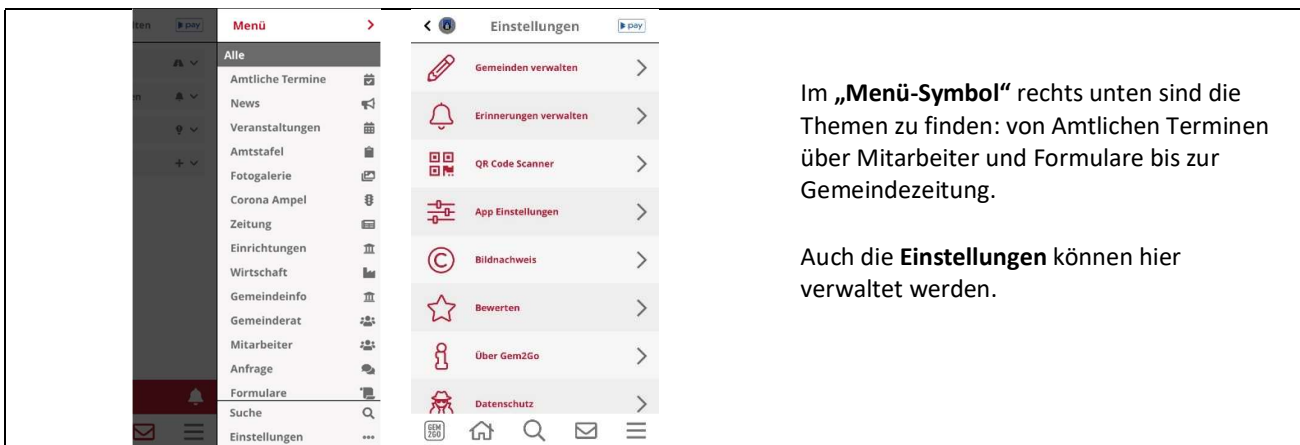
Menü

Alle

Amtliche Termine

News

Veranstaltungen

Amtstafel

Fotogalerie

Corona Ampel

Zeitung

Einrichtungen

Wirtschaft

Gemeindeinfo

Gemeinderat

Mitarbeiter

Anfrage

Formulare

Suche

Einstellungen

Einstellungen

pay

Gemeinden verwalten

Erinnerungen verwalten

QR Code Scanner

App Einstellungen

Bildnachweis

Bewerten

Über Gem2Go

Datenschutz

GEM 2GO

Im **„Menü-Symbol“** rechts unten sind die Themen zu finden: von Amtlichen Terminen über Mitarbeiter und Formulare bis zur Gemeindezeitung.

Auch die **Einstellungen** können hier verwaltet werden.